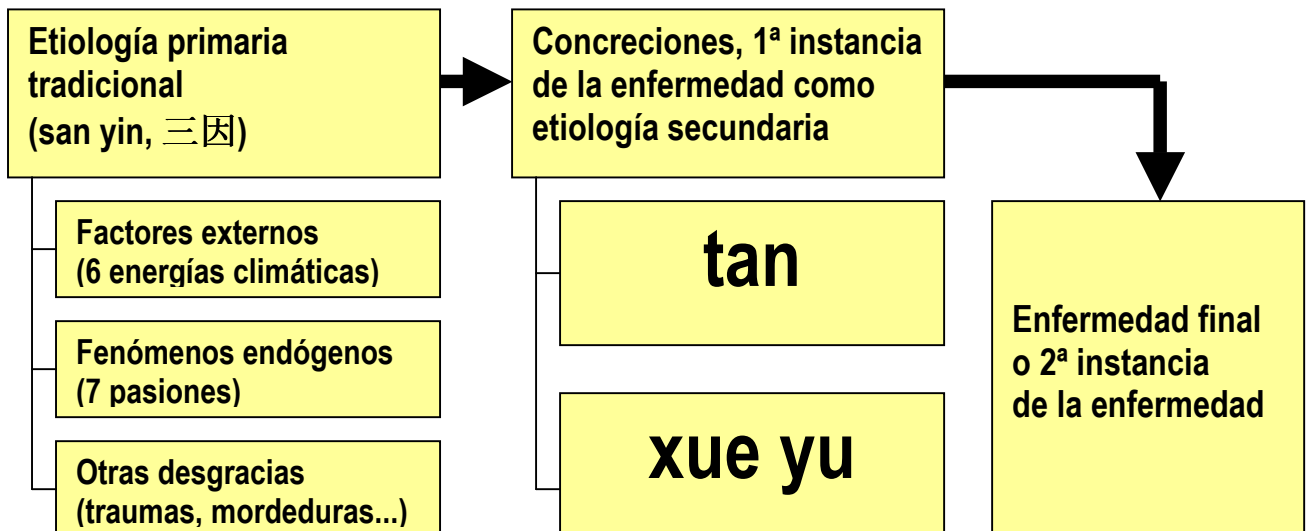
Etiología primaria tradicional (san yin, 三因)

Factores externos (6 energías climáticas)

Fenómenos endógenos (7 pasiones)

Otras desgracias (traumas, mordeduras...)

Concreciones, 1ª instancia de la enfermedad como etiología secundaria

tan

xue yu

Enfermedad final o 2ª instancia de la enfermedad